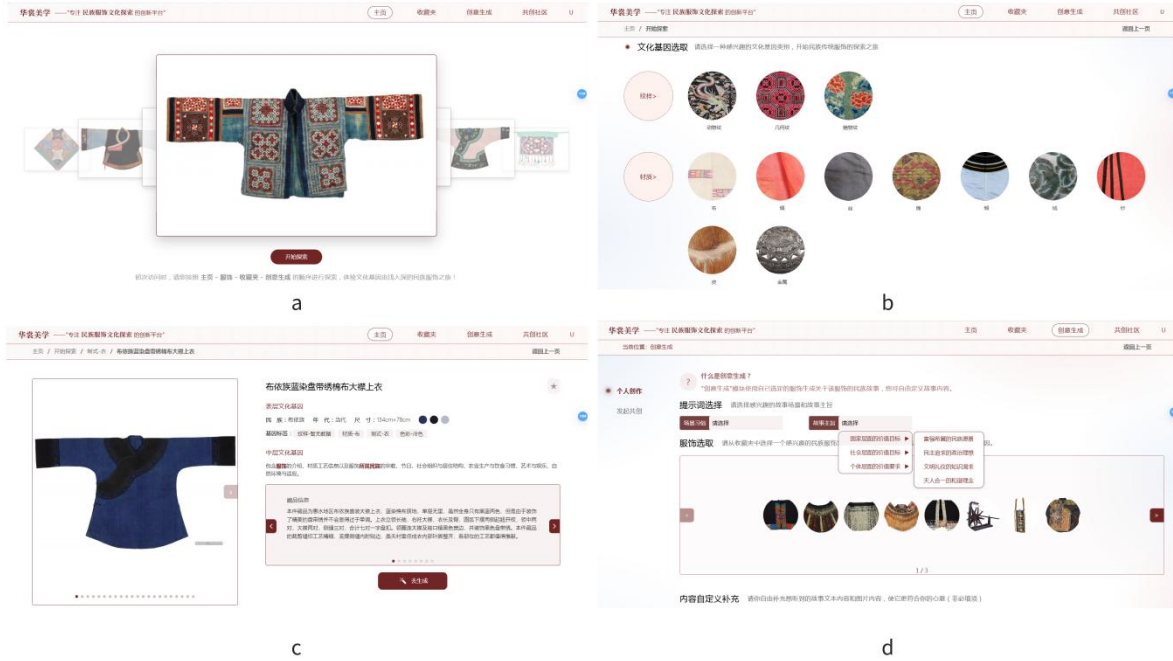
华裳美学 ——"专注 民族服饰文化探索 的创新平台"
主页 收藏夹 创意生成 共创社区 U

开始探索

a

华裳美学 ——"专注 民族服饰文化探索 的创新平台"
主页 收藏夹 创意生成 共创社区 U

主页 / 开始探索
返回上一页

文化基因选取 请选择一种感兴趣的文化基因类别，开始您的民族服饰探索之旅

纹样>
动物纹 几何纹 植物纹

材质>
布 绸 丝 棉 蜡 绒 竹
皮 金属

b

华裳美学 ——"专注 民族服饰文化探索 的创新平台"
主页 收藏夹 创意生成 共创社区 U

主页 / 开始探索 / 帮式·衣 / 布依族蓝染盘带绣棉布大襟上衣
返回上一页

布依族蓝染盘带绣棉布大襟上衣

表层文化基因
民族：布依族 年代：清代 尺寸：154cm×79cm
基因标签：回环·盘长藏纹 材质·布 款式·衣 色彩·冷色

中层文化基因

藏品出处

去生成

c

华裳美学 ——"专注 民族服饰文化探索 的创新平台"
主页 收藏夹 创意生成 共创社区 U

当前位置：创意生成
返回上一页

个人创作
实时共创

什么是创意生成？
"创意生成"模块使用自行选定的服饰生成关于该服饰的民族故事，你可自由定义故事内容。

提示词选择 请选择感兴趣的故事场景和故事主旨
场景习俗 请选择
故事主旨 请选择
国家层面的价值目标 ▶
社会层面的价值取向 ▶
个体层面的价值准则 ▶
富强所属的民族故事
民主意识的表达呈现
文明礼仪的知识普及
天人合一的和谐理念

服饰选取 请从收藏夹中选择一个感兴趣的民族服饰

1 / 3

内容自定义补充 请你自由补充想要的故事文本内容和图片内容，使它更符合你的心意（非必填项）

d